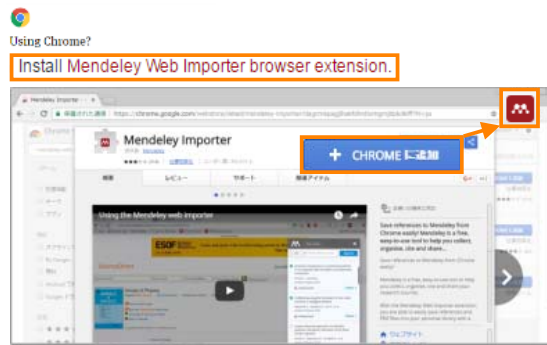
Using Chrome?

Install Mendeley Web Importer browser extension.

Mendeley Importer

https://chrome.google.com/webstore/detail/mendeley-importer/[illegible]

Mendeley Importer

+ CHROME に追加

概要 レビュー サポート 関連アイテム

Using the Mendeley web importer